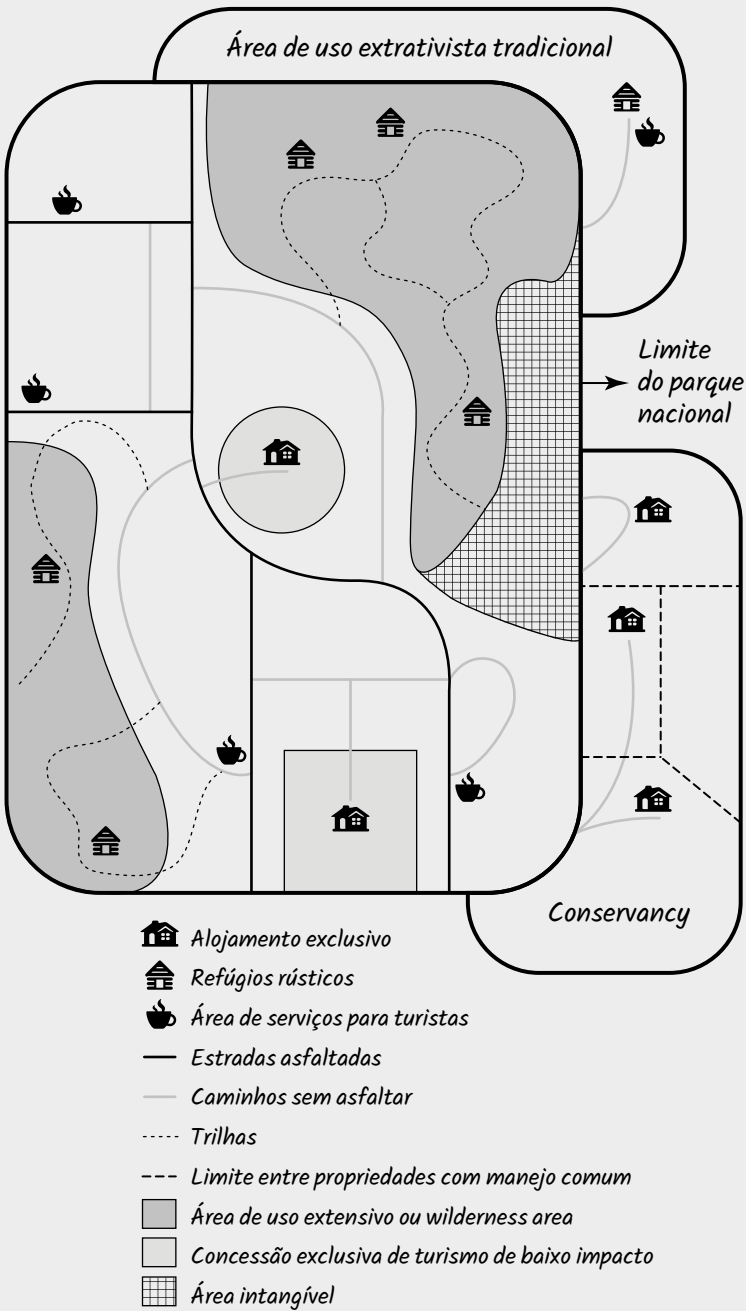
Área de uso extrativista tradicional

Limite do parque nacional

Conservancy

Alojamento exclusivo

Refúgios rústicos

Área de serviços para turistas

Estradas asfaltadas

Caminhos sem asfaltar

Trilhas

Limite entre propriedades com manejo comum

Área de uso extensivo ou wilderness area

Concessão exclusiva de turismo de baixo impacto

Área intangível